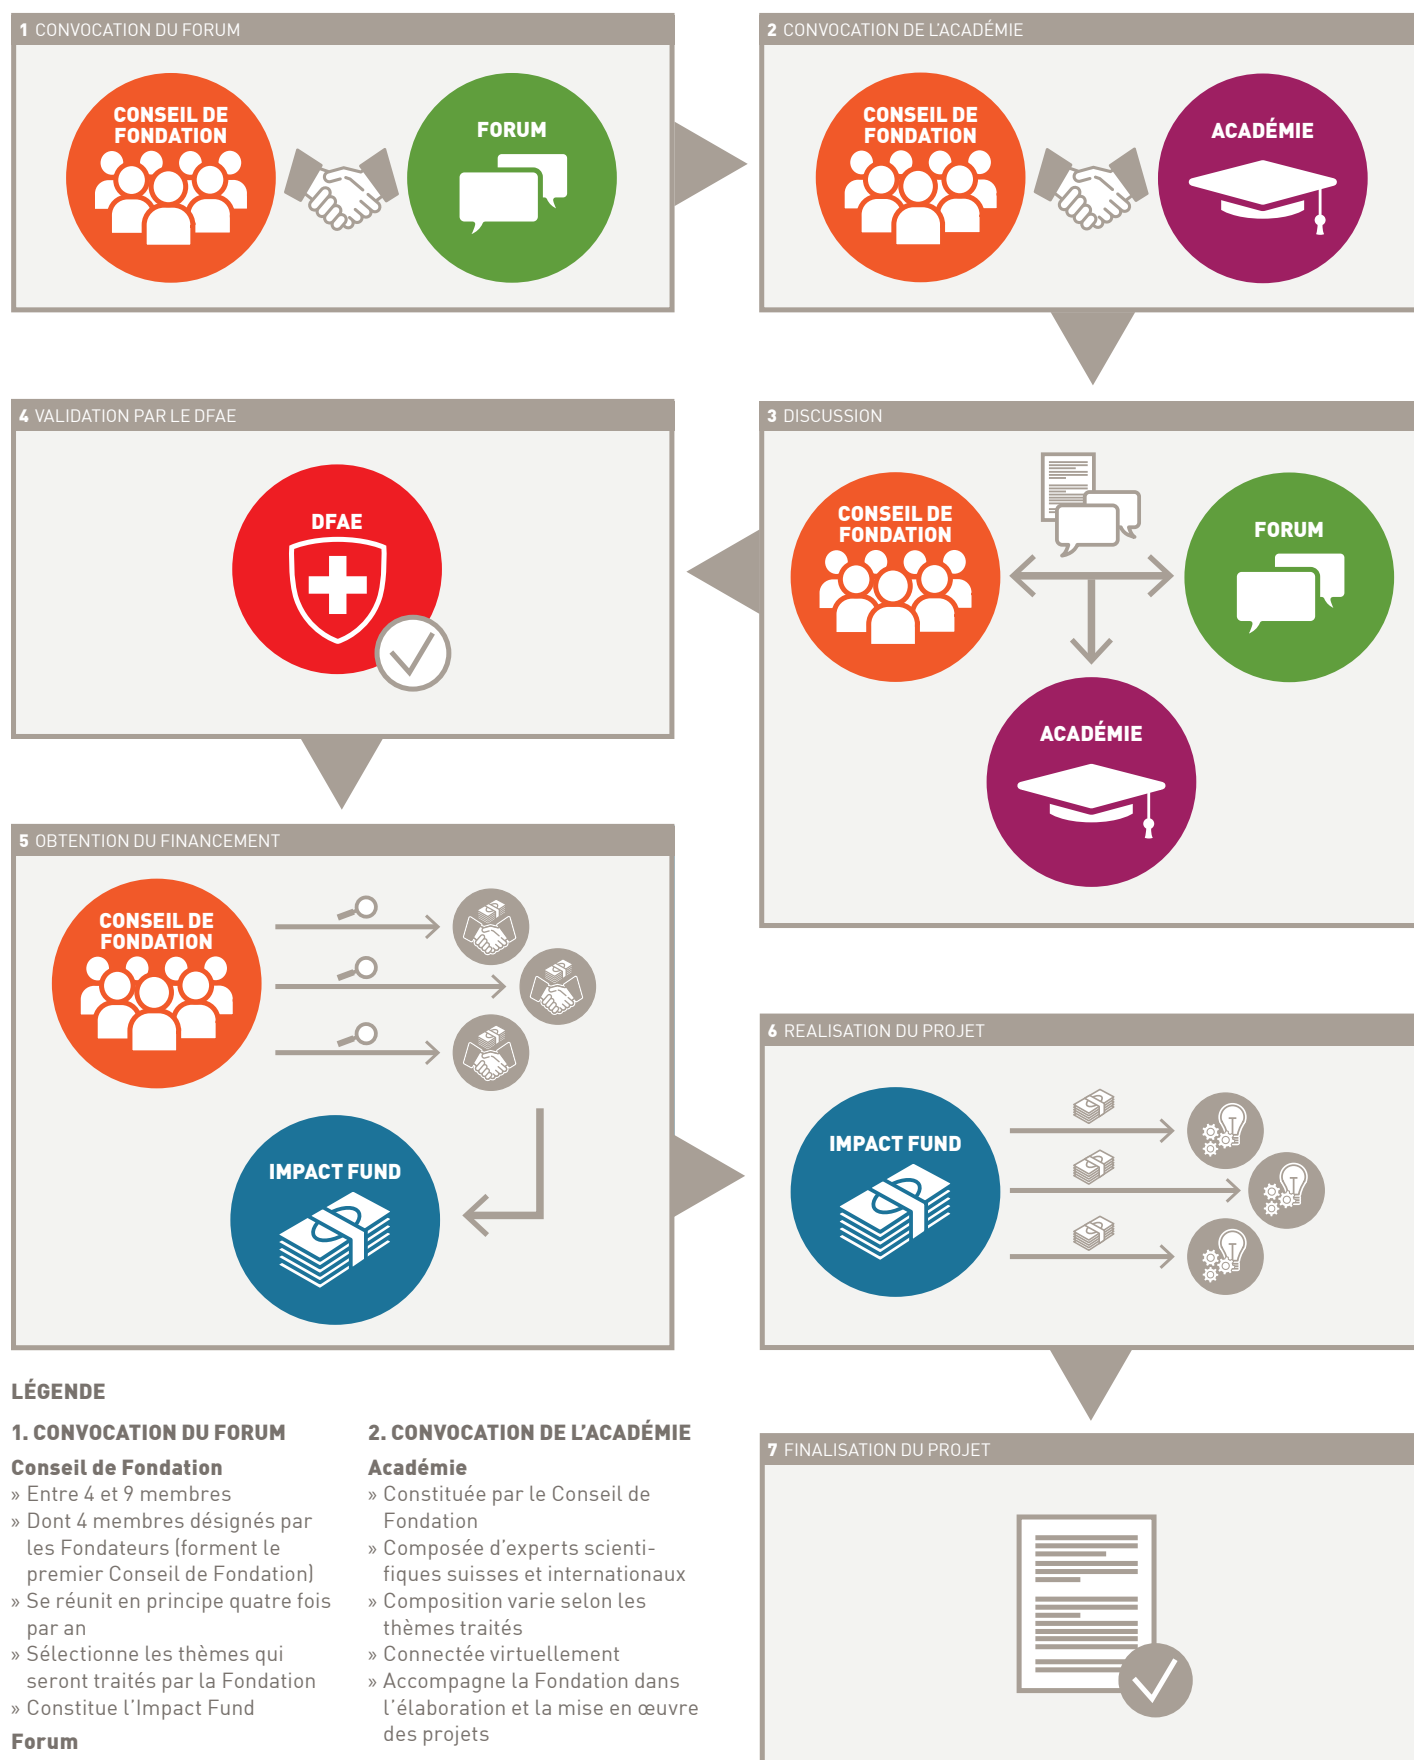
1 CONVOCATION DU FORUM

CONSEIL DE FONDATION

FORUM

2 CONVOCATION DE L'ACADÉMIE

CONSEIL DE FONDATION

ACADÉMIE

4 VALIDATION PAR LE DFAE

DFAE

3 DISCUSSION

CONSEIL DE FONDATION

FORUM

ACADÉMIE

5 OBTENTION DU FINANCEMENT

CONSEIL DE FONDATION

IMPACT FUND

6 REALISATION DU PROJET

IMPACT FUND

7 FINALISATION DU PROJET

LÉGENDE

1. CONVOCATION DU FORUM

Conseil de Fondation
» Entre 4 et 9 membres
» Dont 4 membres désignés par les Fondateurs (forment le premier Conseil de Fondation)
» Se réunit en principe quatre fois par an
» Sélectionne les thèmes qui seront traités par la Fondation
» Constitue l'Impact Fund

Forum

2. CONVOCATION DE L'ACADÉMIE

Académie
» Constituée par le Conseil de Fondation
» Composée d'experts scientifiques suisses et internationaux
» Composition varie selon les thèmes traités
» Connectée virtuellement
» Accompagne la Fondation dans l'élaboration et la mise en œuvre des projets